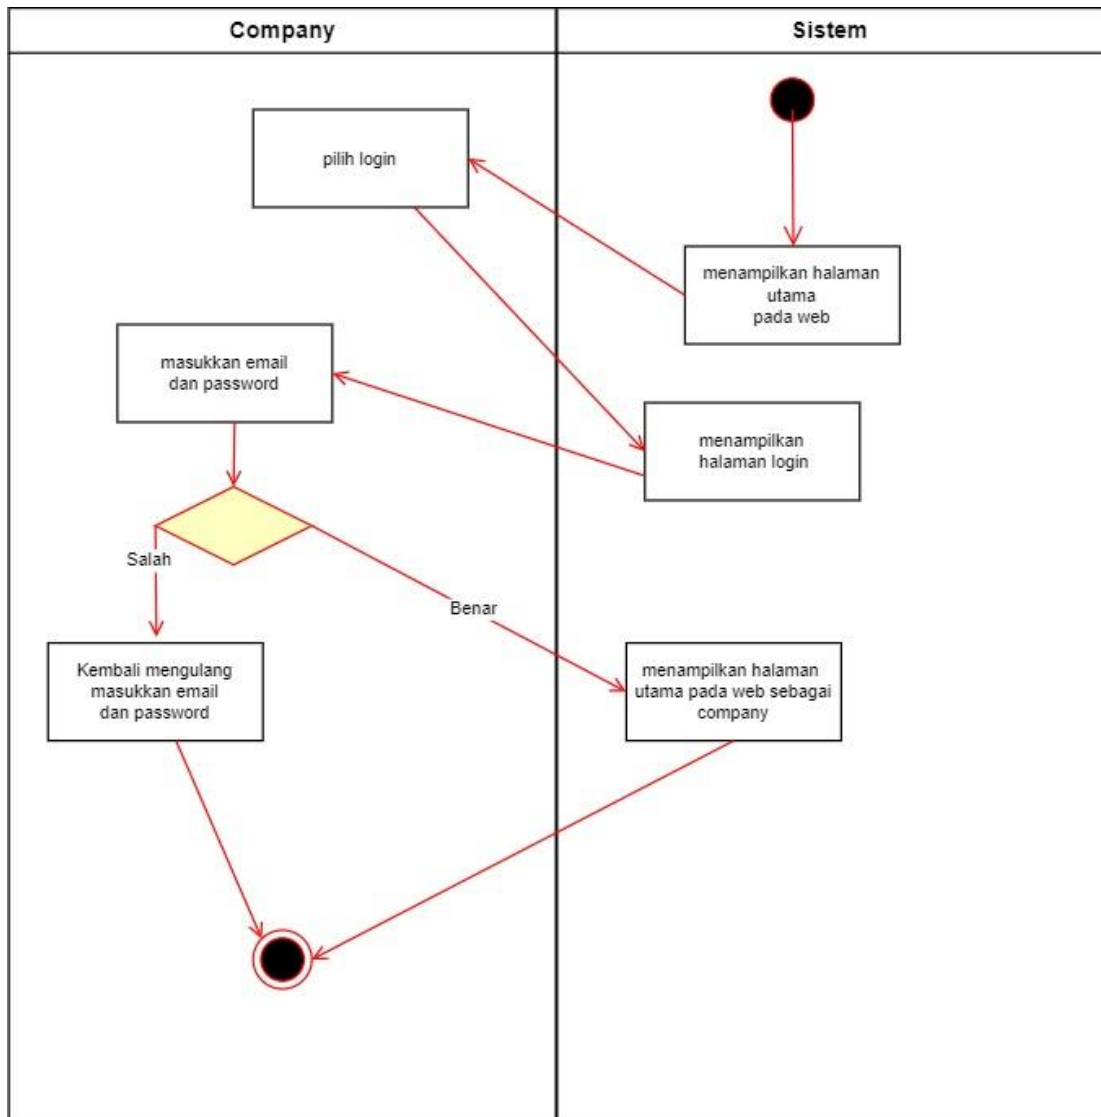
Company

Sistem

pilih login

menampilkan halaman utama pada web

masukkan email dan password

menampilkan halaman login

Salah

Benar

Kembali mengulang masukkan email dan password

menampilkan halaman utama pada web sebagai company